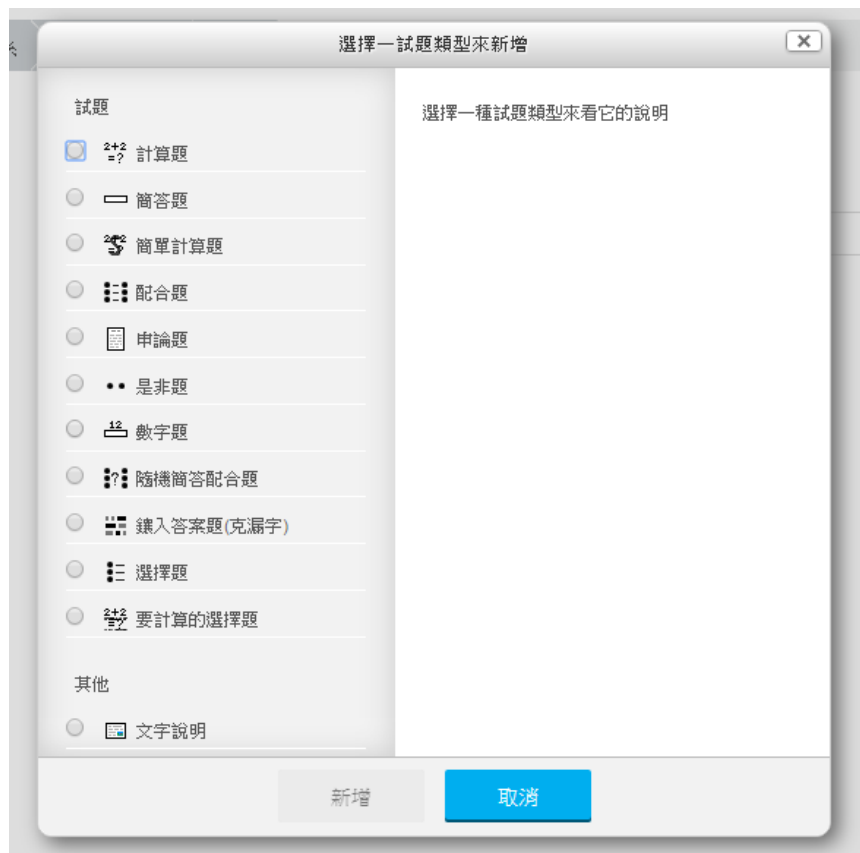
選擇一試題類型來新增

試題

計算題

簡答題

簡單計算題

配合題

申論題

是非題

數字題

隨機簡答配合題

鑲入答案題(克漏字)

選擇題

要計算的選擇題

其他

文字說明

選擇一種試題類型來看它的說明

新增

取消